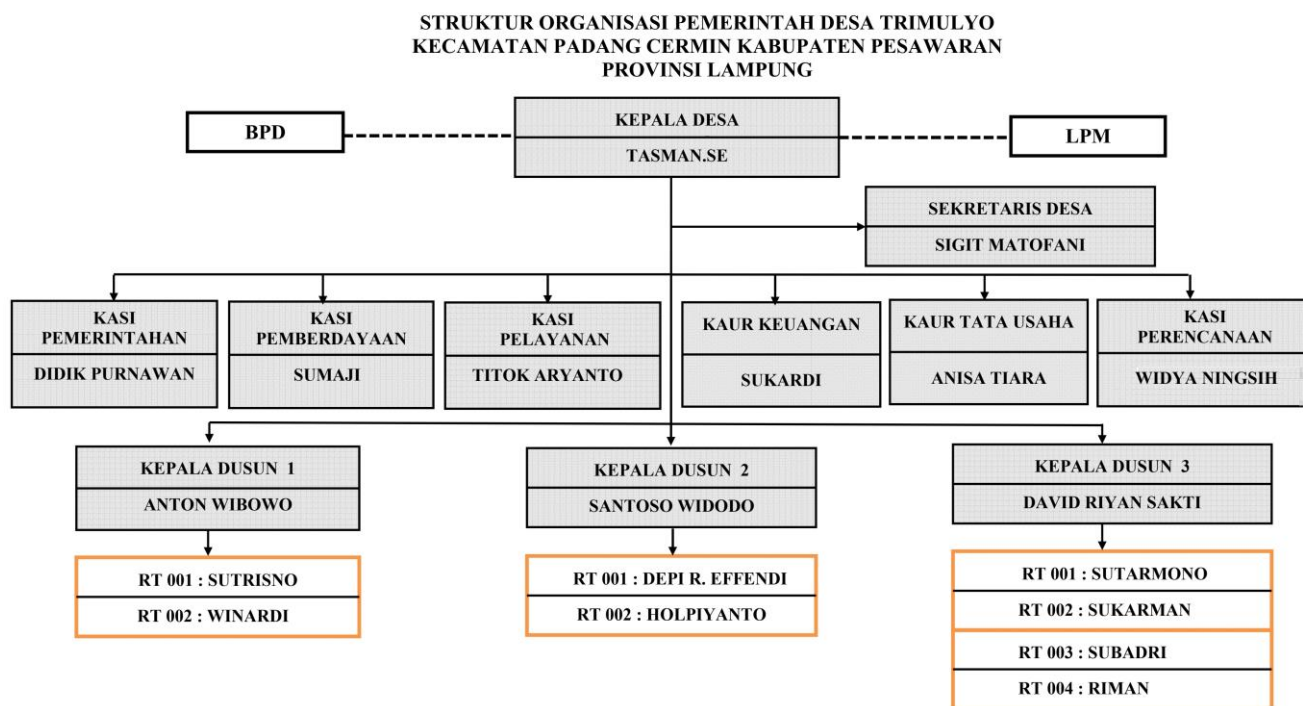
STRUKTUR ORGANISASI PEMERINTAH DESA TRIMULYO
KECAMATAN PADANG CERMIN KABUPATEN PESAWARAN
PROVINSI LAMPUNG

BPD

KEPALA DESA
TASMAN.SE

LPM

SEKRETARIS DESA
SIGIT MATOFANI

KASI PEMERINTAHAN
DIDIK PURNAWAN

KASI PEMBERDAYAAN
SUMAJI

KASI PELAYANAN
TITOK ARYANTO

KAUR KEUANGAN
SUKARDI

KAUR TATA USAHA
ANISA TIARA

KASI PERENCANAAN
WIDYA NINGSIH

KEPALA DUSUN 1
ANTON WIBOWO

RT 001 : SUTRISNO
RT 002 : WINARDI

KEPALA DUSUN 2
SANTOSO WIDODO

RT 001 : DEPI R. EFFENDI
RT 002 : HOLPIYANTO

KEPALA DUSUN 3
DAVID RIYAN SAKTI

RT 001 : SUTARMONO
RT 002 : SUKARMAN
RT 003 : SUBADRI
RT 004 : RIMAN